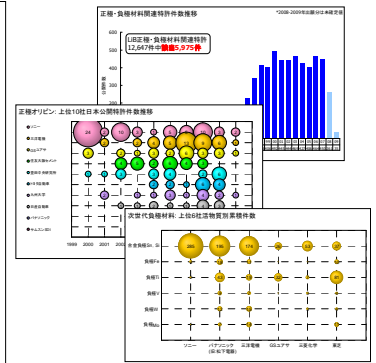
正極・負極材料関連特許件数推移

*2008-2009年出願分は未確定有

LIB正極・負極材料関連特許
12,647件中韓国5,975件

正極オリビン: 上位10社日本公開特許件数推移

ソニー
三洋電機
GSユアサ
住友大阪セメント
豊田中央研究所
トヨタ自動車
九州大学
日立製作所
パナソニック
サムスンSDI

24
15

1999 2000 2001

次世代負極材料: 上位6社活物質元素積件数

炭金負極Si
負極Fe
負極Ti
負極V
負極W
負極Mo

286
196
174

ソニー
パナソニック (旧 松下電器)
三洋電機
日立電機
GSユアサ
三菱化学
東芝